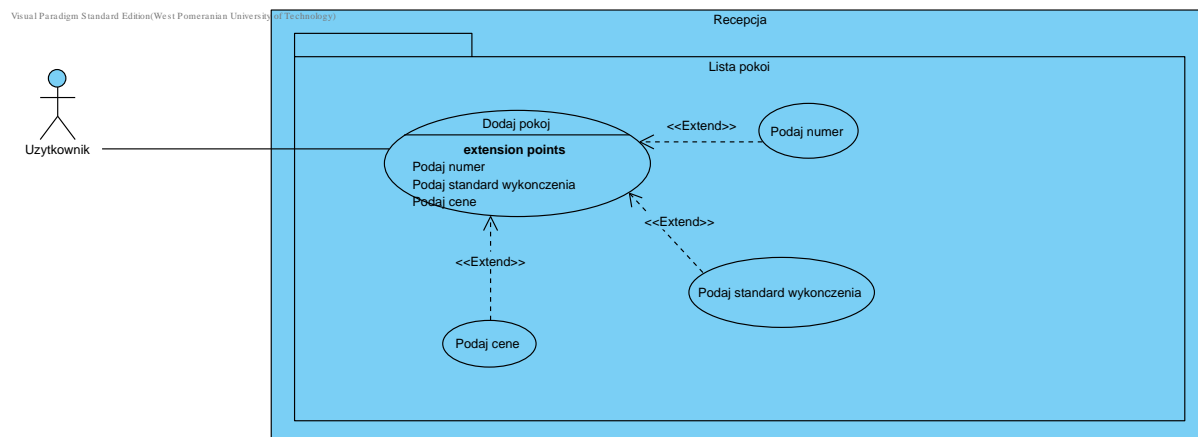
Visual Paradigm Standard Edition(West Pomeranian University of Technology)

Recepcja

Lista pokoi

Uzytkownik

Dodaj pokoj

extension points

Podaj numer

Podaj standard wykonczenia

Podaj cene

<<Extend>>

Podaj numer

<<Extend>>

<<Extend>>

Podaj standard wykonczenia

Podaj cene